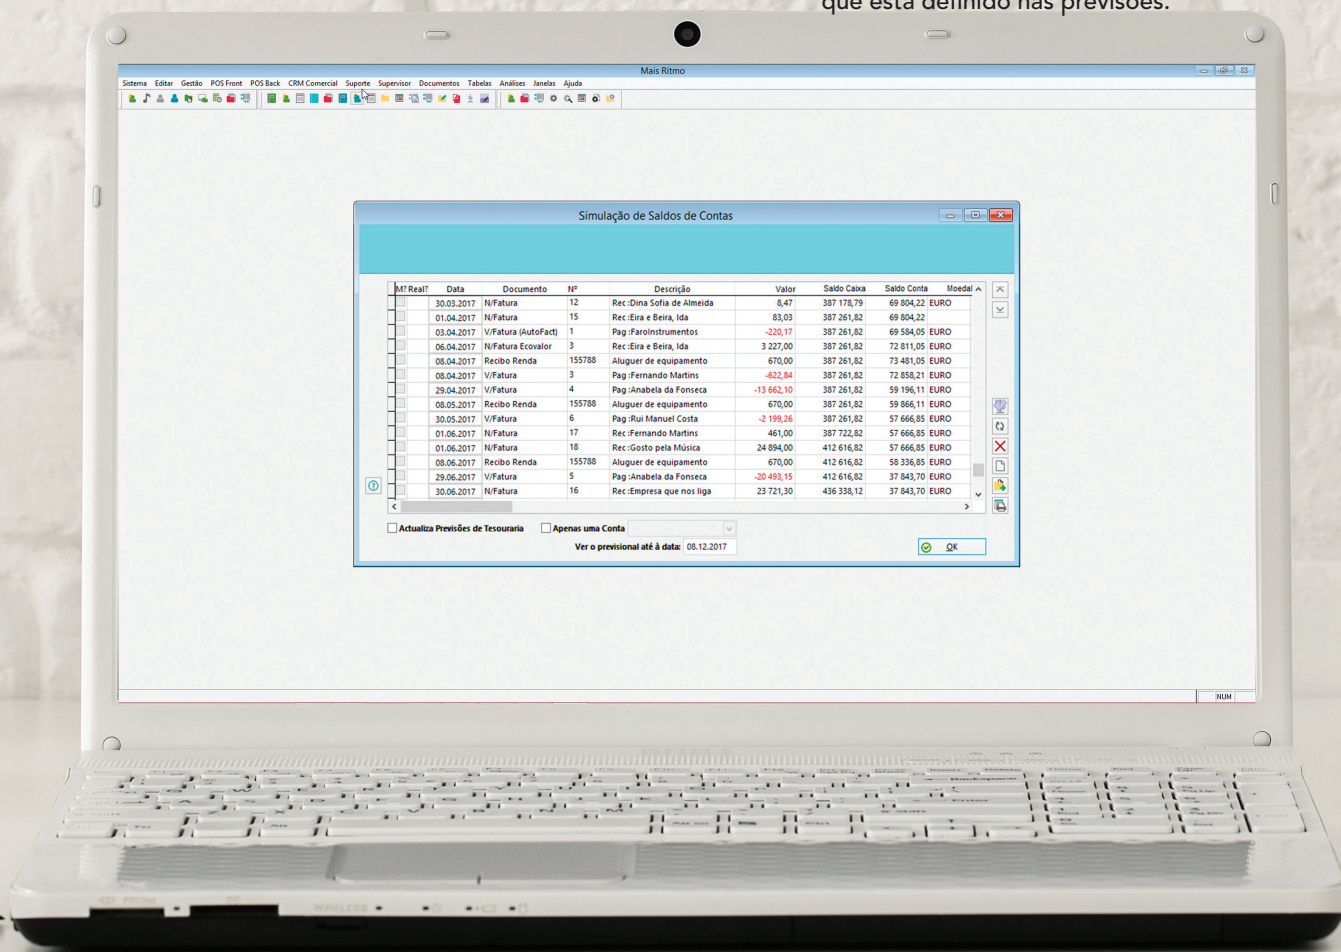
que está definido nas previsões.

Mais Ritmo

Sistema Editar Gestão POS Front POS Back CRM Comercial Suporte Supervisor Documentos Tabelas Análises Janelas Ajuda

Simulação de Saldos de Contas

| M? | Real? | Data | Documento | Nº | Descrição | Valor | Saldo Caixa | Saldo Conta | Moeda |
|---|---|---|---|---|---|---|---|---|---|
| | | 30.03.2017 | N/Fatura | 12 | Rec :Dina Sofia de Almeida | 8,47 | 387 178,79 | 69 804,22 | EURO |
| | | 01.04.2017 | N/Fatura | 15 | Rec :Eira e Beira, Ida | 83,03 | 387 261,82 | 69 804,22 | |
| | | 03.04.2017 | V/Fatura (AutoFact) | 1 | Pag :FaroInstrumentos | -220,17 | 387 261,82 | 69 584,05 | EURO |
| | | 06.04.2017 | N/Fatura Ecovalor | 3 | Rec :Eira e Beira, Ida | 3 227,00 | 387 261,82 | 72 811,05 | EURO |
| | | 08.04.2017 | Recibo Renda | 155788 | Aluguer de equipamento | 670,00 | 387 261,82 | 73 481,05 | EURO |
| | | 08.04.2017 | V/Fatura | 3 | Pag :Fernando Martins | -622,84 | 387 261,82 | 72 858,21 | EURO |
| | | 29.04.2017 | V/Fatura | 4 | Pag :Anabela da Fonseca | -13 662,10 | 387 261,82 | 59 196,11 | EURO |
| | | 08.05.2017 | Recibo Renda | 155788 | Aluguer de equipamento | 670,00 | 387 261,82 | 59 866,11 | EURO |
| | | 30.05.2017 | V/Fatura | 6 | Pag :Rui Manuel Costa | -2 199,26 | 387 261,82 | 57 666,85 | EURO |
| | | 01.06.2017 | N/Fatura | 17 | Rec :Fernando Martins | 461,00 | 387 722,82 | 57 666,85 | EURO |
| | | 01.06.2017 | N/Fatura | 18 | Rec :Gosto pela Música | 24 894,00 | 412 616,82 | 57 666,85 | EURO |
| | | 08.06.2017 | Recibo Renda | 155788 | Aluguer de equipamento | 670,00 | 412 616,82 | 58 336,85 | EURO |
| | | 29.06.2017 | V/Fatura | 5 | Pag :Anabela da Fonseca | -20 493,15 | 412 616,82 | 37 843,70 | EURO |
| | | 30.06.2017 | N/Fatura | 16 | Rec :Empresa que nos liga | 23 721,30 | 436 338,12 | 37 843,70 | EURO |

Actualiza Previsões de Tesouraria
Apenas uma Conta
Ver o previsional até à data: 08.12.2017
OK

NUM